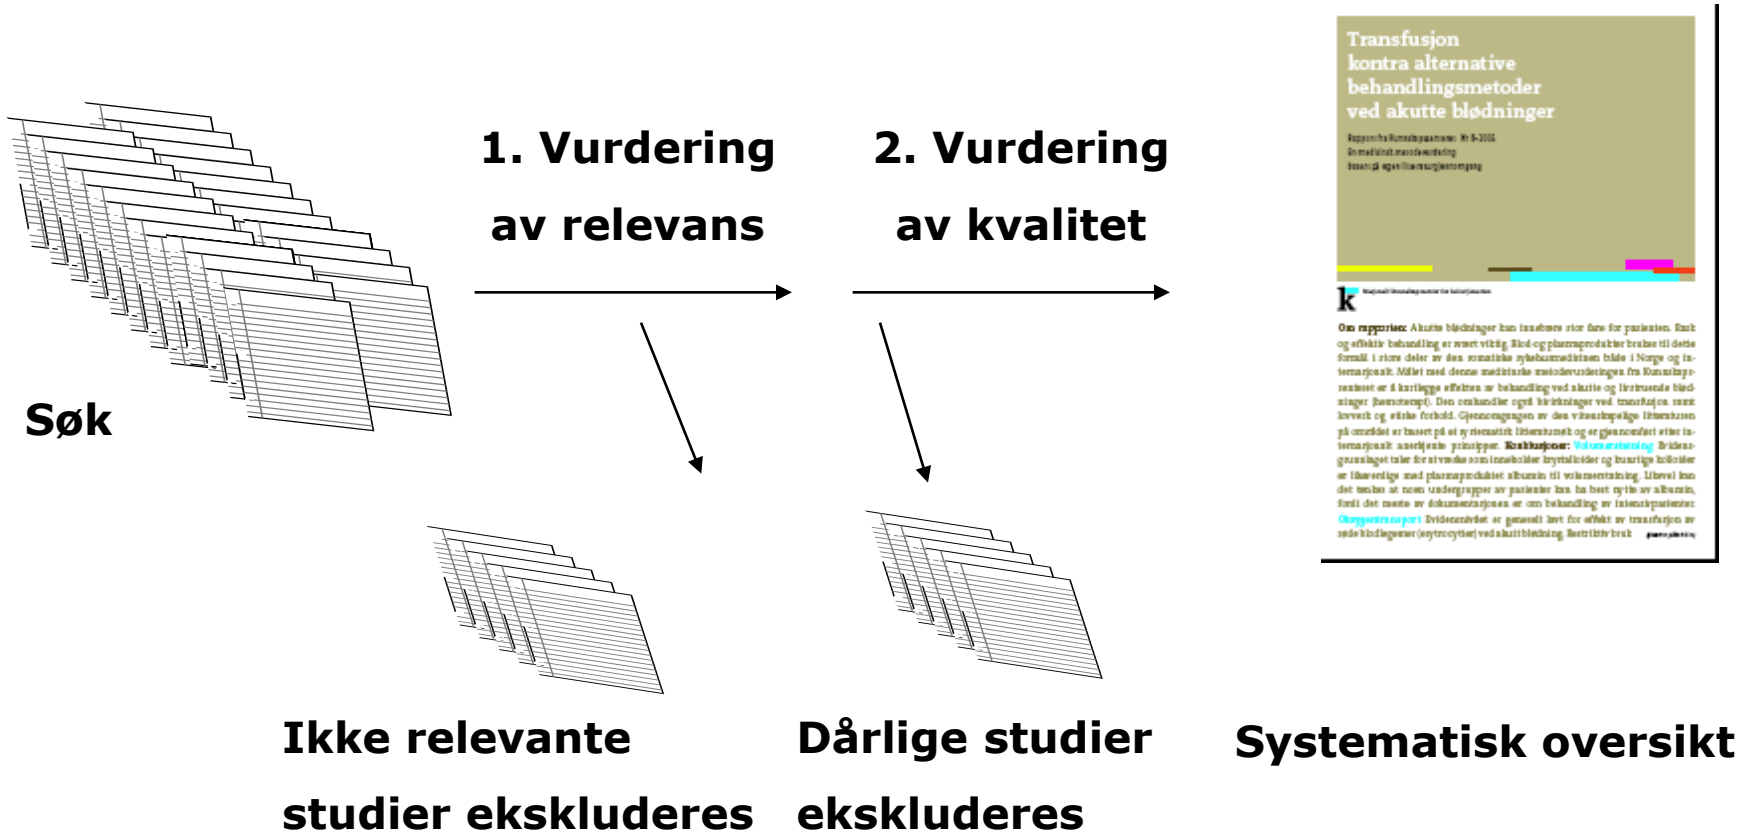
Søk

1. Vurdering av relevans

2. Vurdering av kvalitet

Transfusjon kontra alternative behandlingsmetoder ved akutte blødninger

Rapport fra Kunnskapssenteret Nr 8-2005
En medisinsk metodevurdering
basert på egen litteraturgjennomgang

k

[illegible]

Om rapporten: Akutte blødninger kan innebære stor fare for pasienten. Rask og effektiv behandling er svært viktig. Blod og plasmaprodukter brukes til dette formål i store deler av den somatiske sykehusmedisinen både i Norge og internasjonalt. Målet med denne medisinske metodevurderingen fra Kunnskapssenteret er å kartlegge effekten av behandling ved akutte og livstruende blødninger (hemoterapi). Den omhandler også bivirkninger ved transfusjon samt kvalitet og etiske forhold. Gjennomgangen av den vitenskapelige litteraturen på området er basert på et systematisk litteratursøk og er gjennomført etter internasjonalt anerkjente prinsipper. Konklusjoner: Volumerstatning Evidensgrunnlaget taler for at væske som inneholder krystalloider og kunstige kolloider er likeverdige med plasmaproduktet albumin til volumerstatning. Likevel kan det tenkes at noen undergrupper av pasienter kan ha best nytte av albumin, fordi det meste av dokumentasjonen er om behandling av intensivpasienter. Oksygentransport Evidensnivået er generelt lavt for effekt av transfusjon av røde blodlegemer (erytrocytter) ved akutt blødning. Restriktiv bruk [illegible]

Ikke relevante studier ekskluderes

Dårlige studier ekskluderes

Systematisk oversikt